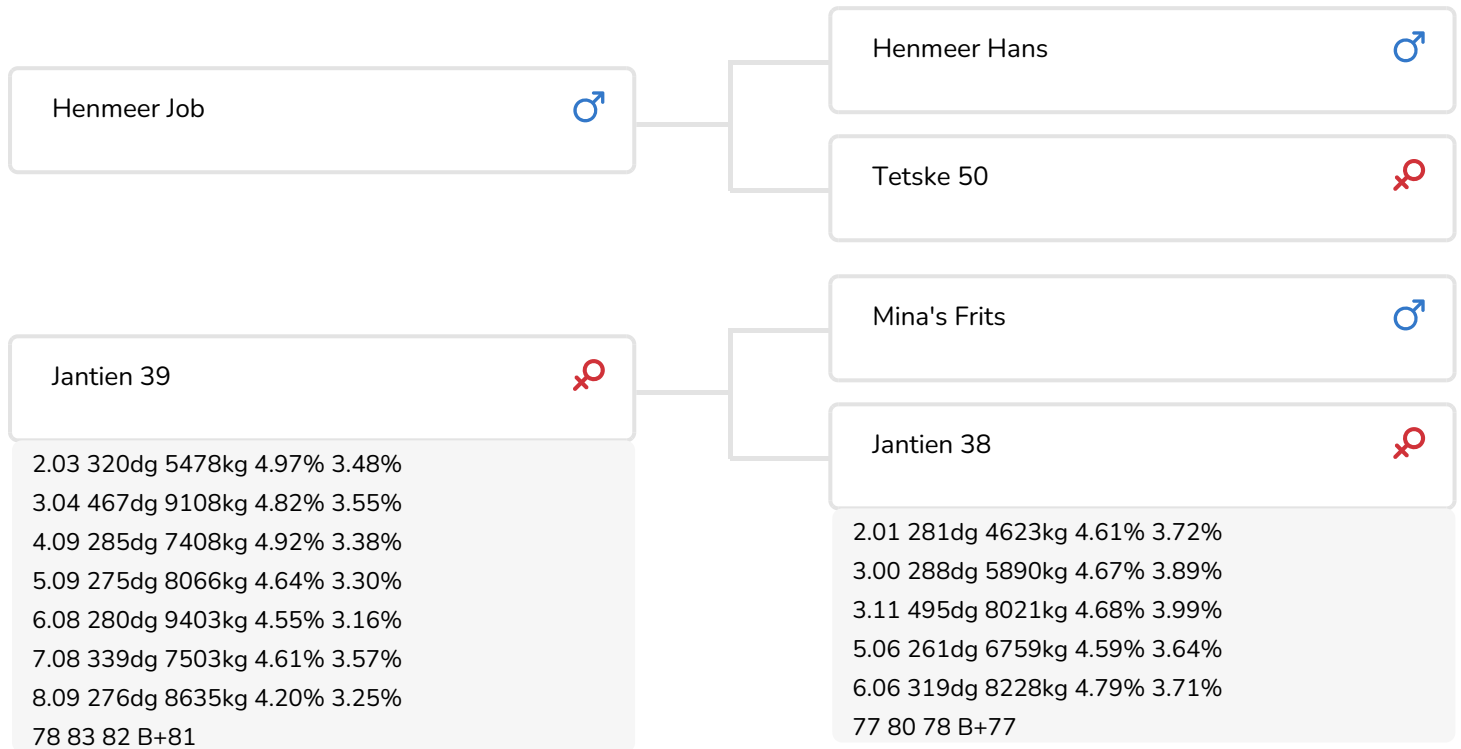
Henmeer Job

Henmeer Hans

Tetske 50

Jantien 39

2.03 320dg 5478kg 4.97% 3.48%
3.04 467dg 9108kg 4.82% 3.55%
4.09 285dg 7408kg 4.92% 3.38%
5.09 275dg 8066kg 4.64% 3.30%
6.08 280dg 9403kg 4.55% 3.16%
7.08 339dg 7503kg 4.61% 3.57%
8.09 276dg 8635kg 4.20% 3.25%
78 83 82 B+81

Mina's Frits

Jantien 38

2.01 281dg 4623kg 4.61% 3.72%
3.00 288dg 5890kg 4.67% 3.89%
3.11 495dg 8021kg 4.68% 3.99%
5.06 261dg 6759kg 4.59% 3.64%
6.06 319dg 8228kg 4.79% 3.71%
77 80 78 B+77